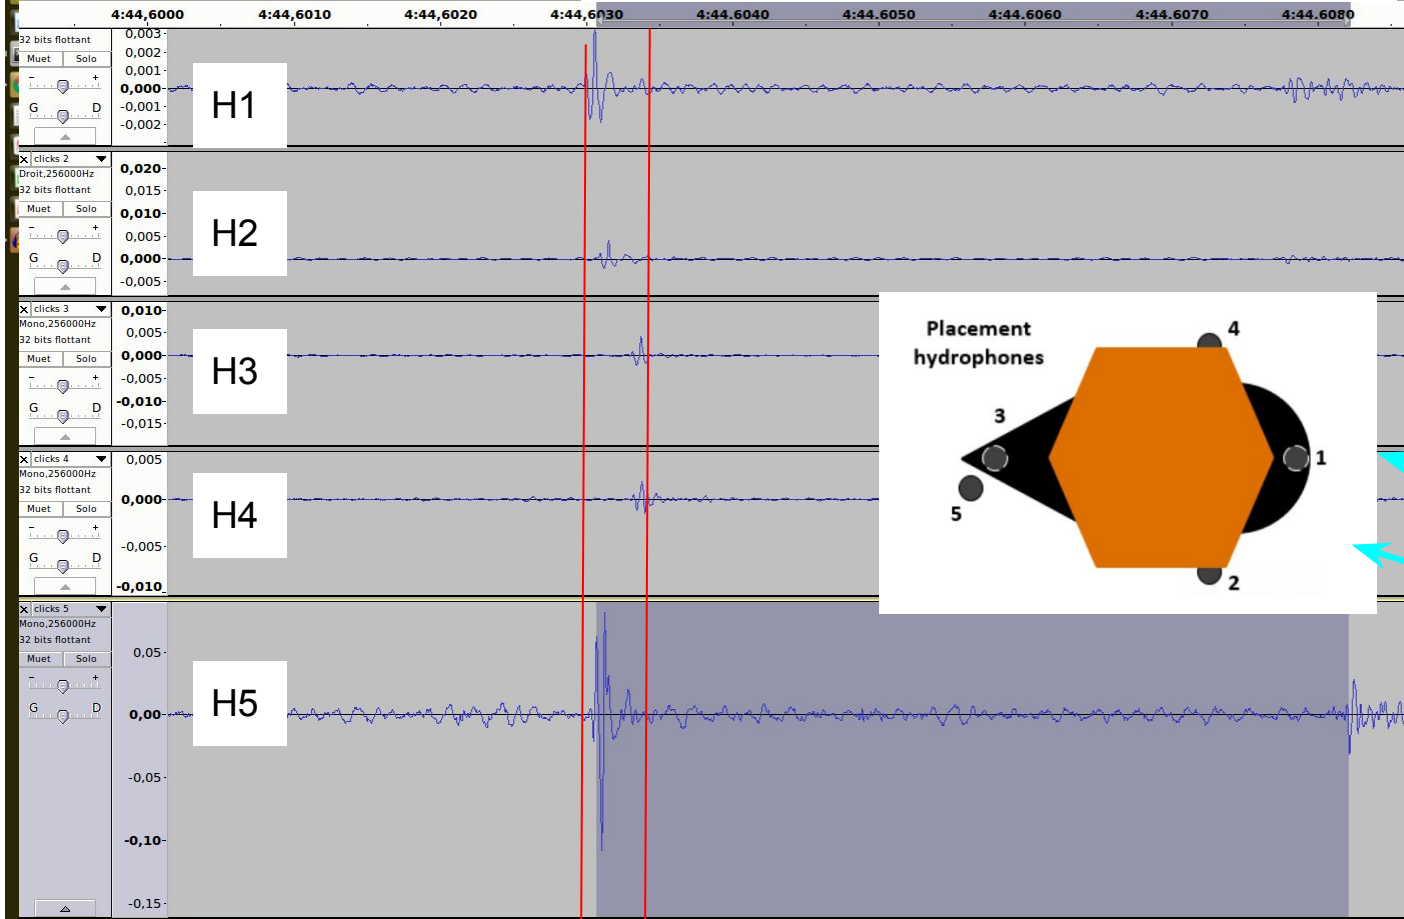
4:44,6000 4:44,6010 4:44,6020 4:44,6030 4:44.6040 4:44.6050 4:44.6060 4:44.6070 4:44.6080

32 bits flottant
Muet Solo
- +
G D
0,003
0,002
0,001
0,000
-0,001
-0,002
H1

clicks 2
Droit,256000Hz
32 bits flottant
Muet Solo
- +
G D
0,020
0,015
0,010
0,005
0,000
-0,005
H2

clicks 3
Mono,256000Hz
32 bits flottant
Muet Solo
- +
G D
0,010
0,005
0,000
-0,005
-0,010
-0,015
H3

clicks 4
Mono,256000Hz
32 bits flottant
Muet Solo
- +
G D
0,005
0,000
-0,005
-0,010
H4

clicks 5
Mono,256000Hz
32 bits flottant
Muet Solo
- +
G D
0,05
0,00
-0,05
-0,10
-0,15
H5

Placement hydrophones
4
3
1
5
2